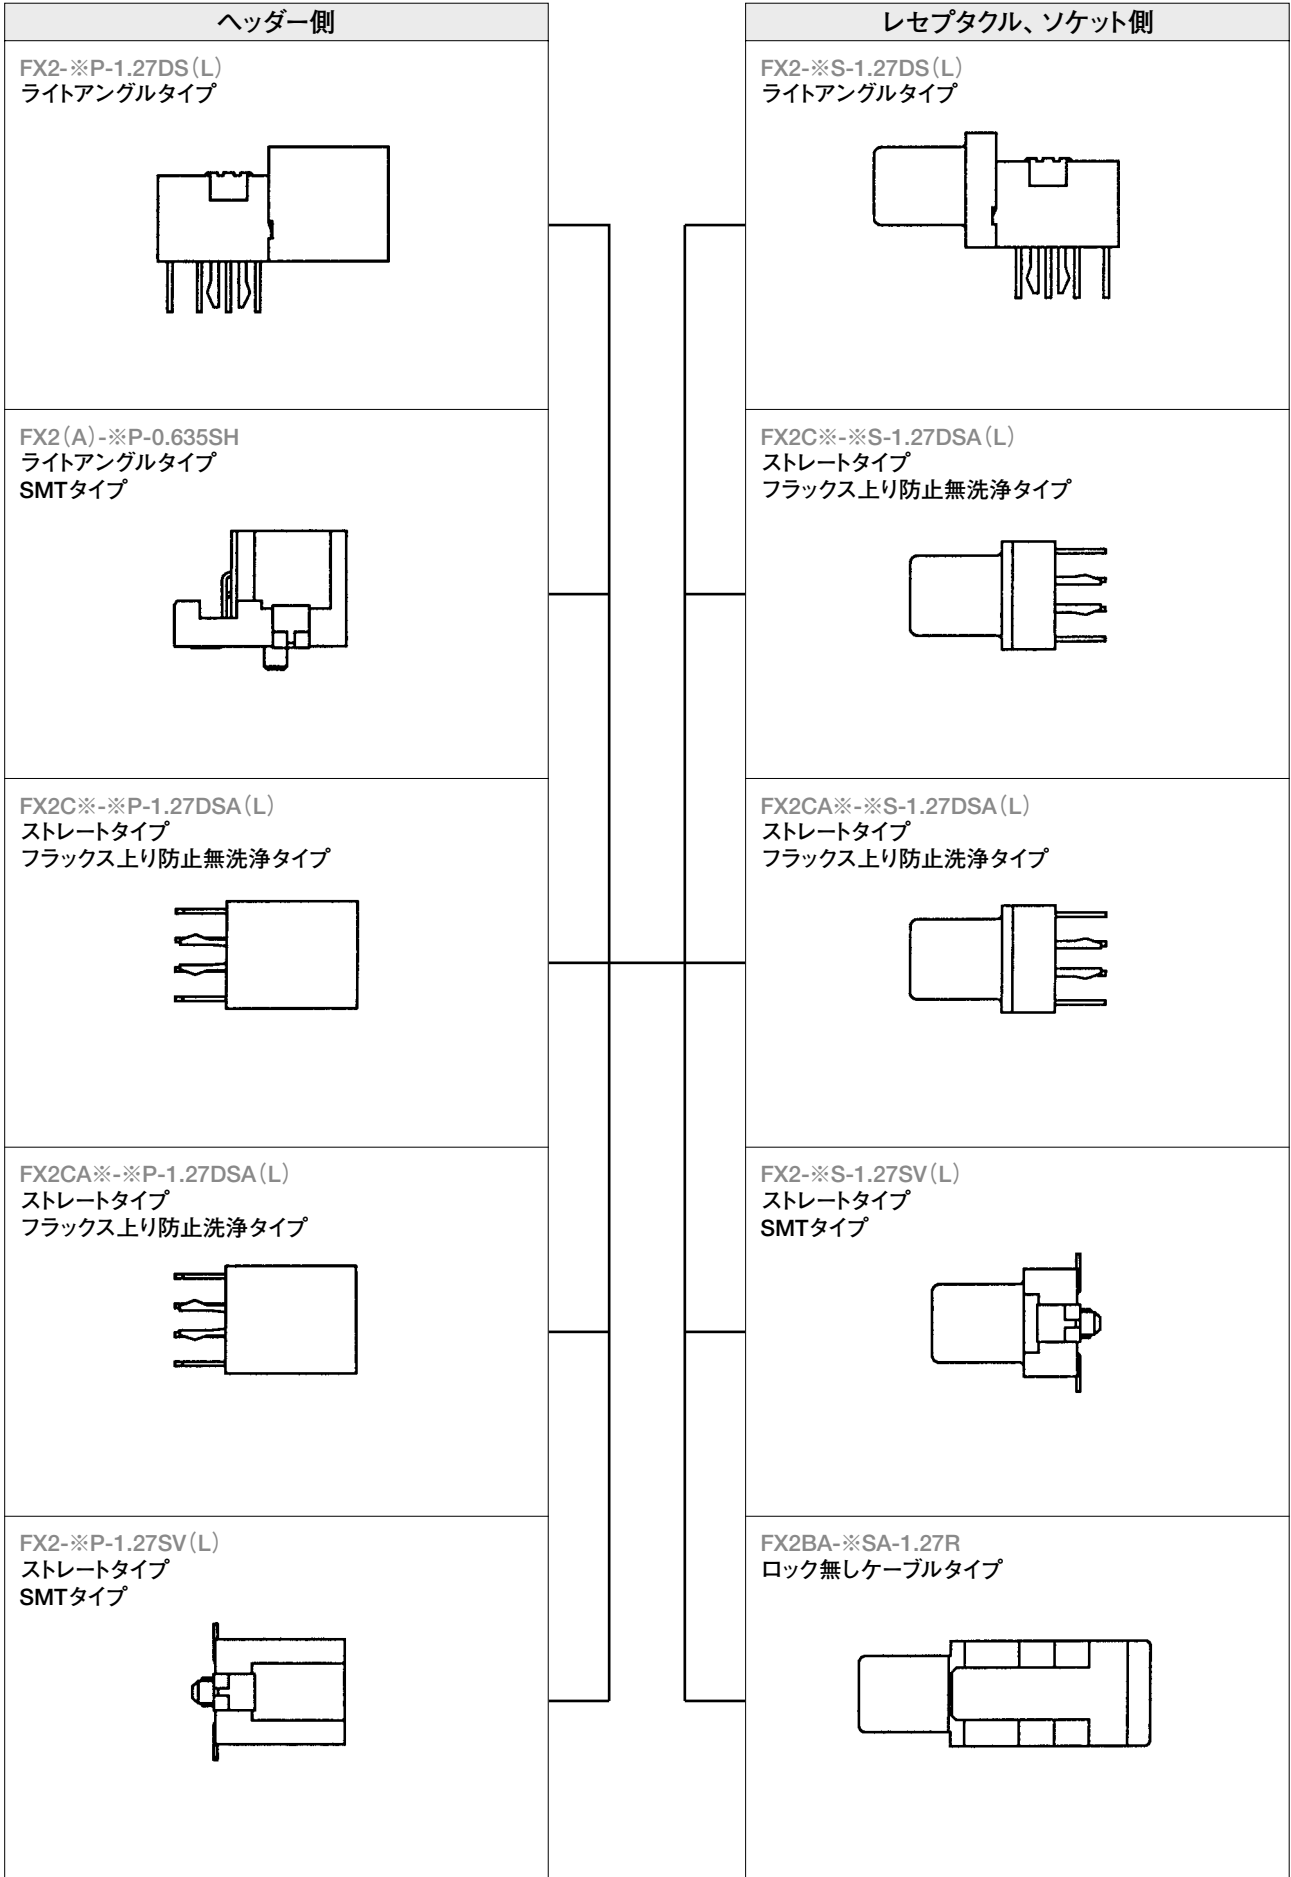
ヘッダー側

FX2-※P-1.27DS(L)
ライトアングルタイプ

FX2(A)-※P-0.635SH
ライトアングルタイプ
SMTタイプ

FX2C※-※P-1.27DSA(L)
ストレートタイプ
フラックス上り防止無洗浄タイプ

FX2CA※-※P-1.27DSA(L)
ストレートタイプ
フラックス上り防止洗浄タイプ

FX2-※P-1.27SV(L)
ストレートタイプ
SMTタイプ

レセプタクル、ソケット側

FX2-※S-1.27DS(L)
ライトアングルタイプ

FX2C※-※S-1.27DSA(L)
ストレートタイプ
フラックス上り防止無洗浄タイプ

FX2CA※-※S-1.27DSA(L)
ストレートタイプ
フラックス上り防止洗浄タイプ

FX2-※S-1.27SV(L)
ストレートタイプ
SMTタイプ

FX2BA-※SA-1.27R
ロック無しケーブルタイプ